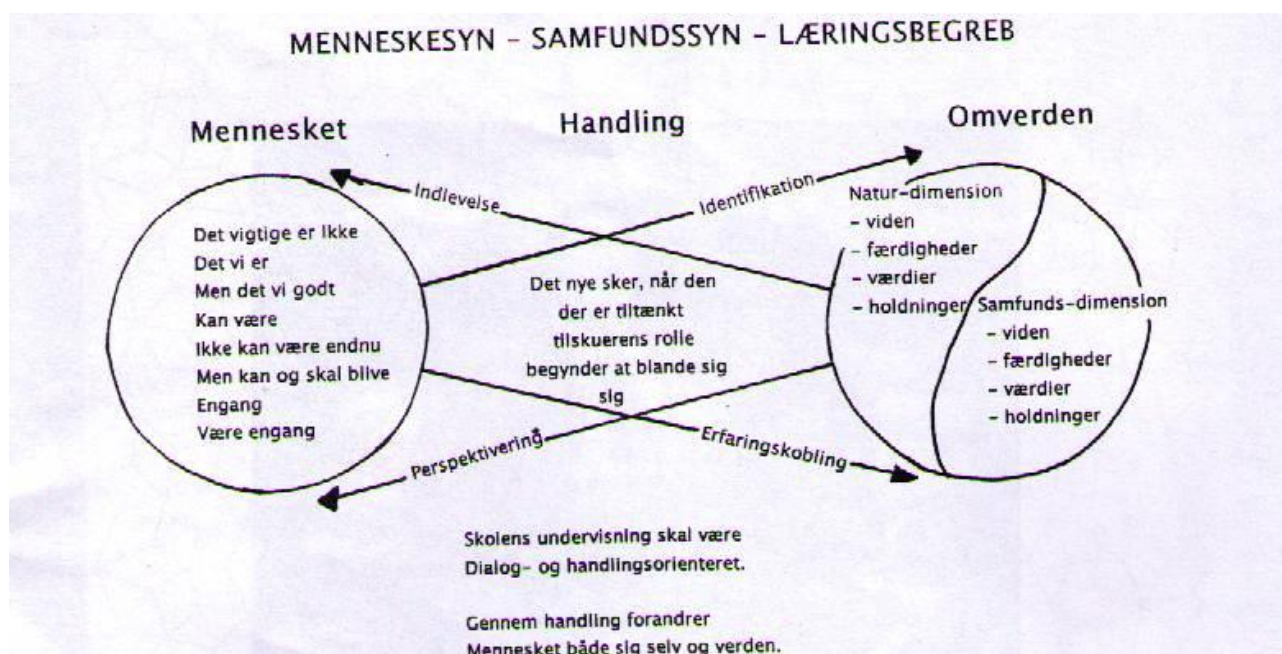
MENNESKESYN – SAMFUNDSSYN – LÆRINGSBEGREB

Mennesket

Handling

Omverden

Indlevelse

Identifikation

Det vigtige er ikke
Det vi er
Men det vi godt
Kan være
Ikke kan være endnu
Men kan og skal blive
Engang
Være engang

Det nye sker, når den der er tiltænkt tilskuerens rolle begynder at blande sig sig

Natur-dimension
- viden
- færdigheder
- værdier
- holdninger

Samfunds-dimension
- viden
- færdigheder
- værdier
- holdninger

Perspektivering

Erfaringskobling

Skolens undervisning skal være
Dialog- og handlingsorienteret.

Gennem handling forandrer
Mennesket både sig selv og verden.